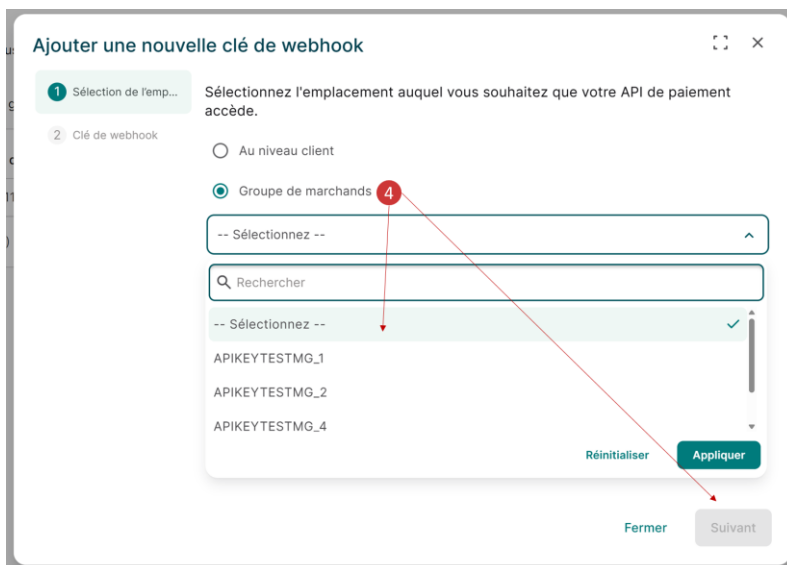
Ajouter une nouvelle clé de webhook

1 Sélection de l'emp...

2 Clé de webhook

Sélectionnez l'emplacement auquel vous souhaitez que votre API de paiement accède.

Au niveau client

Groupe de marchands

4

-- Sélectionnez --

Rechercher

-- Sélectionnez --

APIKEYTESTMG_1

APIKEYTESTMG_2

APIKEYTESTMG_4

Réinitialiser

Appliquer

Fermer

Suivant